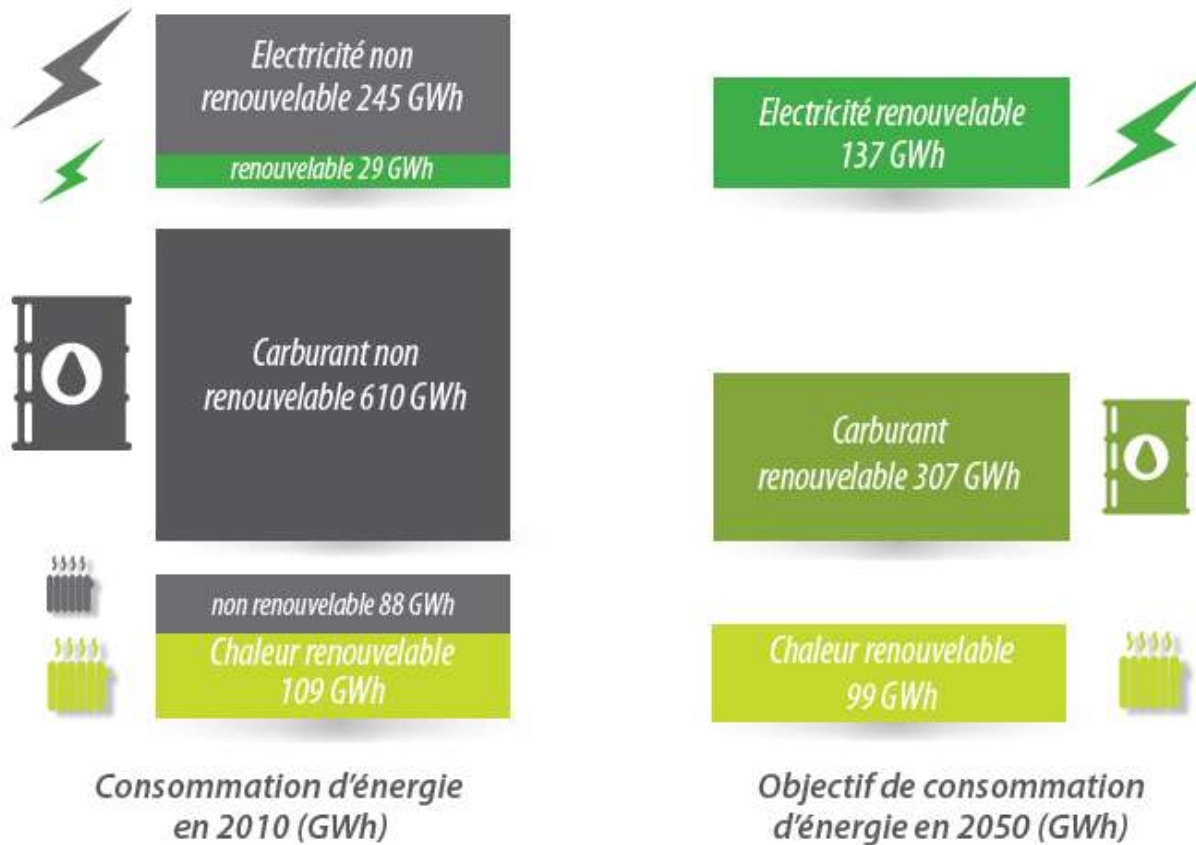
Electricité non renouvelable 245 GWh

renouvelable 29 GWh

Carburant non renouvelable 610 GWh

non renouvelable 88 GWh

Chaleur renouvelable 109 GWh

Consommation d'énergie en 2010 (GWh)

Electricité renouvelable 137 GWh

Carburant renouvelable 307 GWh

Chaleur renouvelable 99 GWh

Objectif de consommation d'énergie en 2050 (GWh)